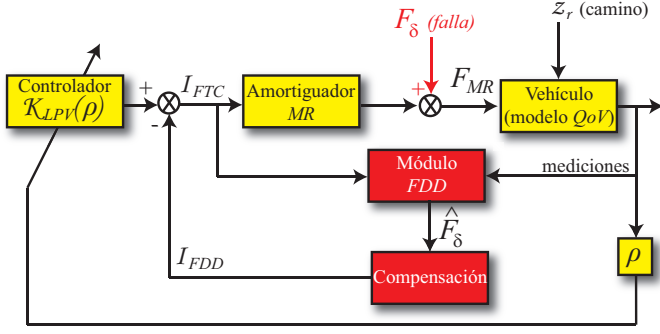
Controlador $\mathcal{K}_{LPV}(\rho)$

+

-

$I_{FTC}$

Amortiguador $MR$

$F_{\delta}$ (falla)

+

$F_{MR}$

$z_r$ (camino)

Vehículo (modelo $QoV$)

Módulo $FDD$

mediciones

$\hat{F}_{\delta}$

$I_{FDD}$

Compensación

$\rho$